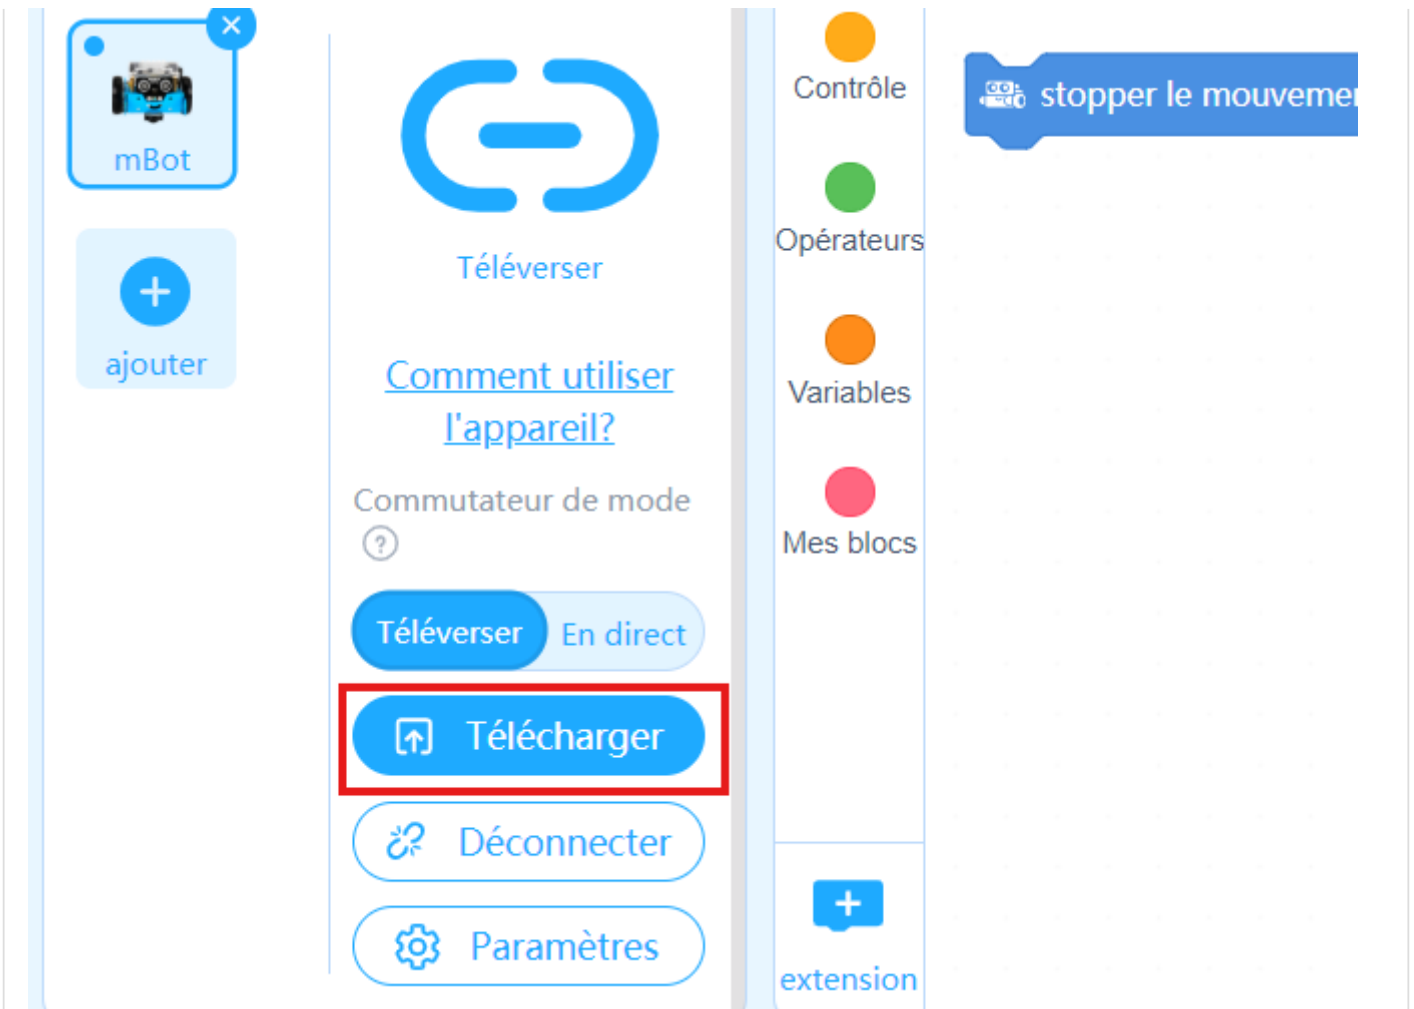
mBot

ajouter

Téléverser

Comment utiliser l'appareil?

Commutateur de mode

Téléverser En direct

Télécharger

Déconnecter

Paramètres

Contrôle

Opérateurs

Variables

Mes blocs

extension

stopper le mouveme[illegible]